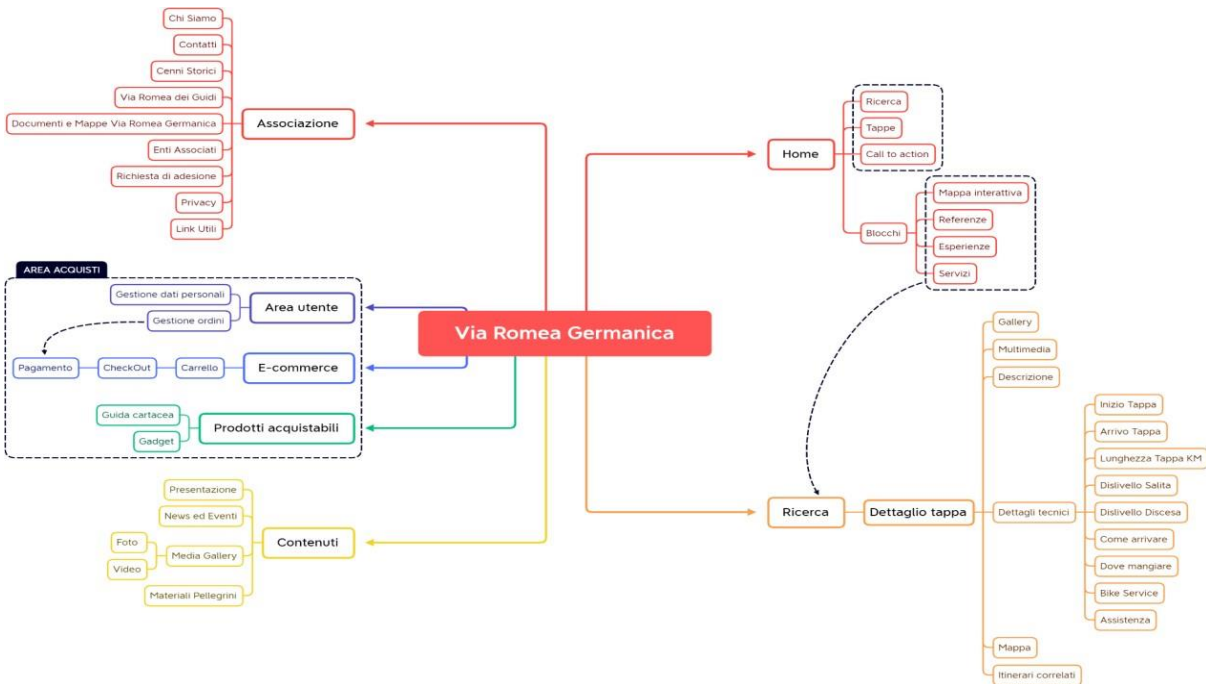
Via Romea Germanica

Associazione
Chi Siamo
Contatti
Cenni Storici
Via Romea dei Guidi
Documenti e Mappe Via Romea Germanica
Enti Associati
Richiesta di adesione
Privacy
Link Utili

AREA ACQUISTI
Area utente
Gestione dati personali
Gestione ordini
E-commerce
Carrello
CheckOut
Pagamento
Prodotti acquistabili
Guida cartacea
Gadget

Contenuti
Presentazione
News ed Eventi
Media Gallery
Foto
Video
Materiali Pellegrini

Home
Ricerca
Tappe
Call to action
Blocchi
Mappa interattiva
Referenze
Esperienze
Servizi

Ricerca
Dettaglio tappa
Gallery
Multimedia
Descrizione
Dettagli tecnici
Inizio Tappa
Arrivo Tappa
Lunghezza Tappa KM
Dislivello Salita
Dislivello Discesa
Come arrivare
Dove mangiare
Bike Service
Assistenza
Mappa
Itinerari correlati